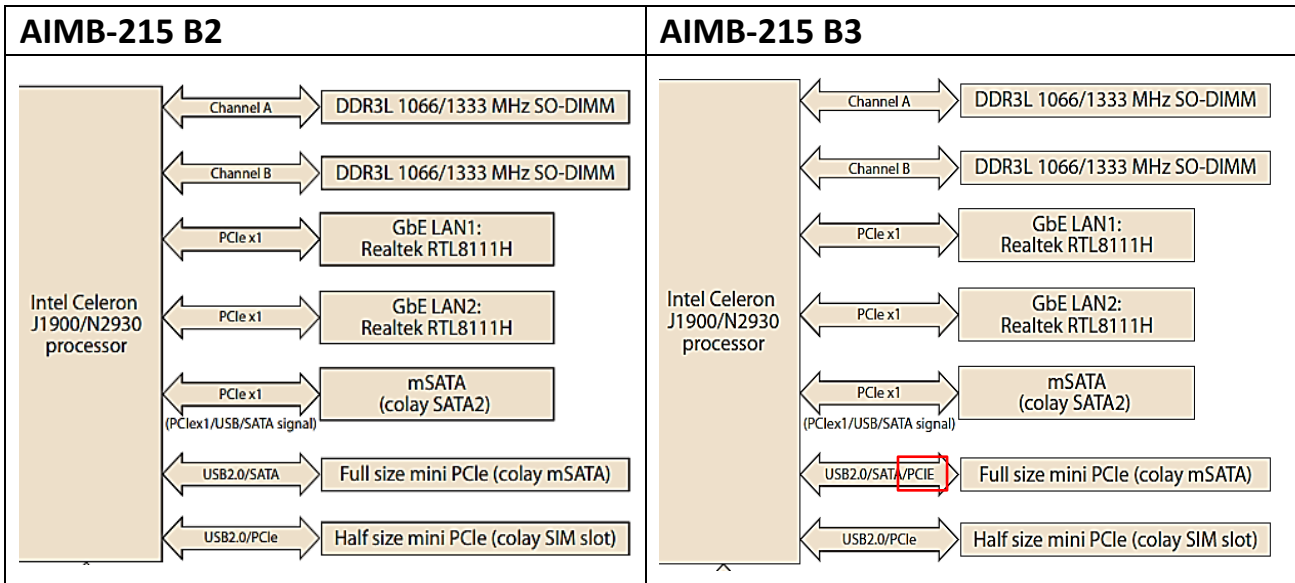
| AIMB-215 B2 | AIMB-215 B3 |
|---|---|
| Intel Celeron J1900/N2930 processor<br>Channel A — DDR3L 1066/1333 MHz SO-DIMM<br>Channel B — DDR3L 1066/1333 MHz SO-DIMM<br>PCIe x1 — GbE LAN1: Realtek RTL8111H<br>PCIe x1 — GbE LAN2: Realtek RTL8111H<br>PCIe x1 (PCIex1/USB/SATA signal) — mSATA (colay SATA2)<br>USB2.0/SATA — Full size mini PCIe (colay mSATA)<br>USB2.0/PCIe — Half size mini PCIe (colay SIM slot) | Intel Celeron J1900/N2930 processor<br>Channel A — DDR3L 1066/1333 MHz SO-DIMM<br>Channel B — DDR3L 1066/1333 MHz SO-DIMM<br>PCIe x1 — GbE LAN1: Realtek RTL8111H<br>PCIe x1 — GbE LAN2: Realtek RTL8111H<br>PCIe x1 (PCIex1/USB/SATA signal) — mSATA (colay SATA2)<br>USB2.0/SATA/PCIE — Full size mini PCIe (colay mSATA)<br>USB2.0/PCIe — Half size mini PCIe (colay SIM slot) |